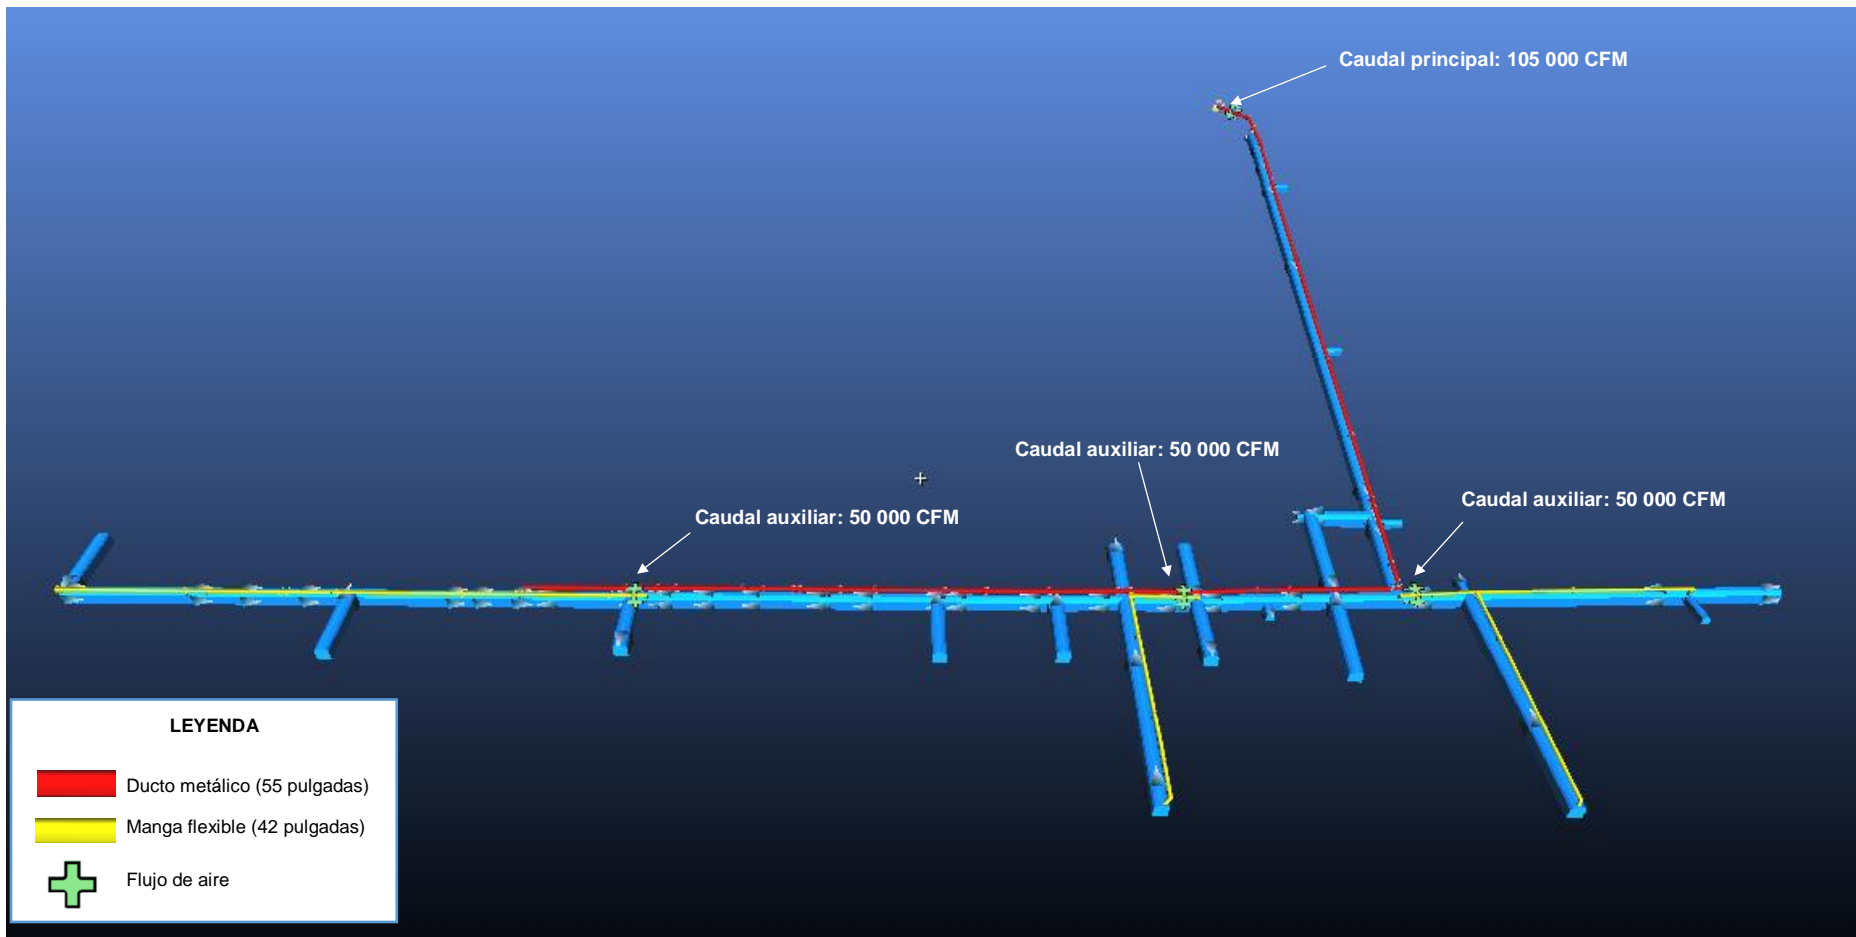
Caudal principal: 105 000 CFM

Caudal auxiliar: 50 000 CFM

Caudal auxiliar: 50 000 CFM

Caudal auxiliar: 50 000 CFM

LEYENDA

Ducto metálico (55 pulgadas)

Manga flexible (42 pulgadas)

Flujo de aire